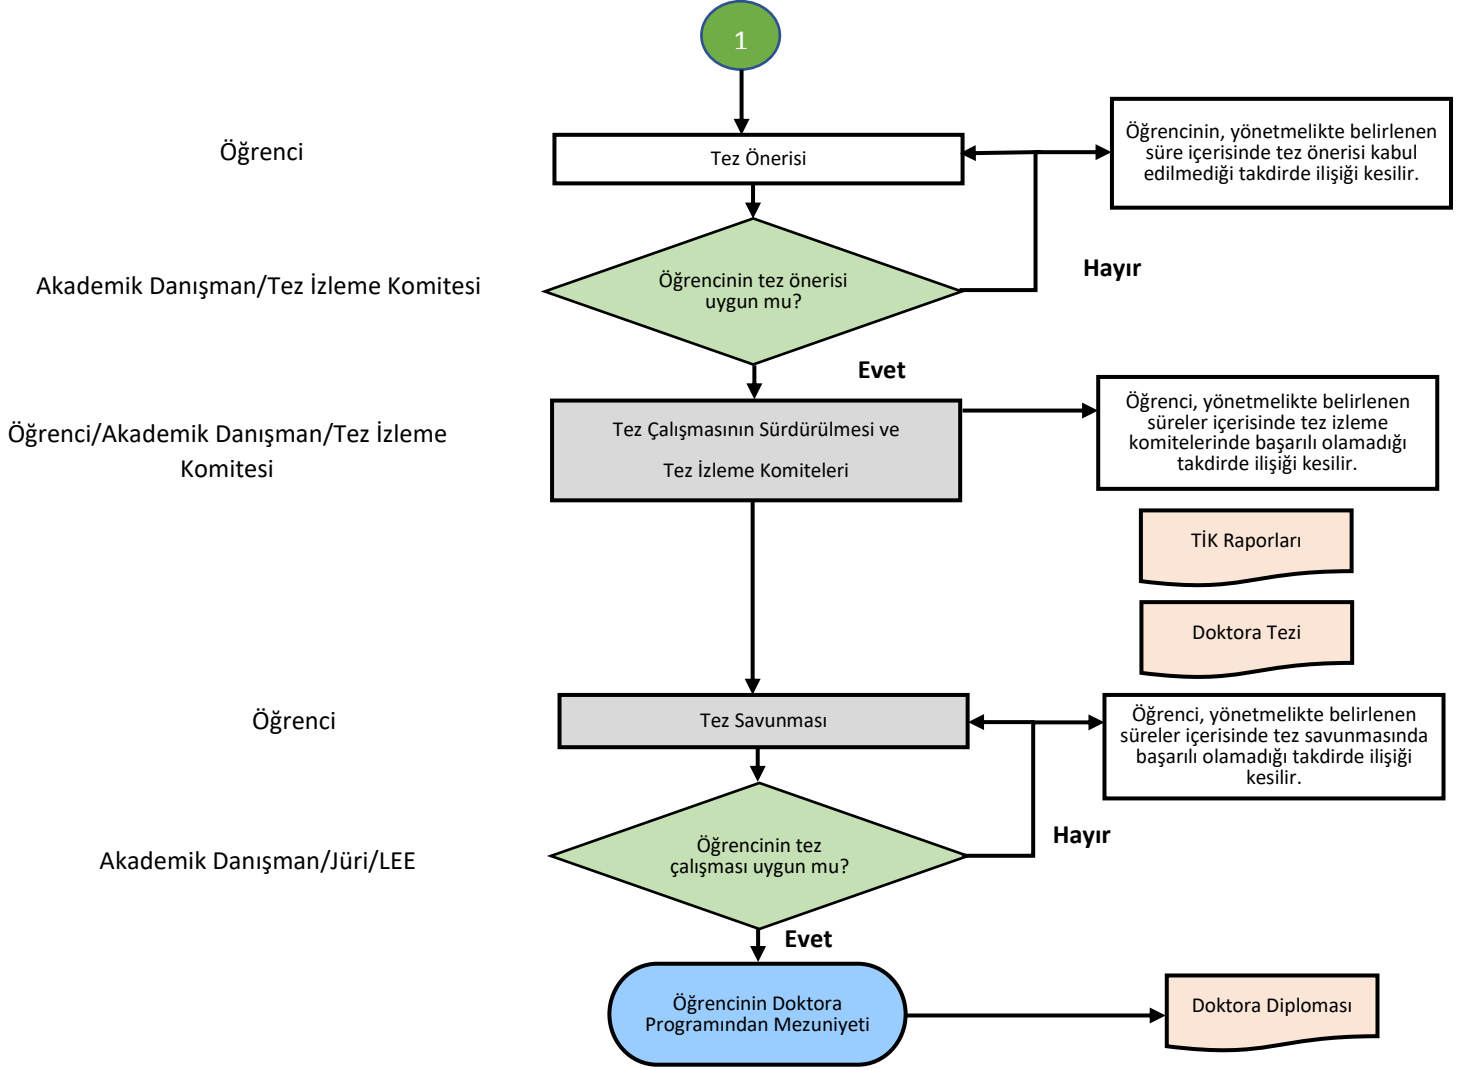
1

Öğrenci

Tez Önerisi

Öğrencinin, yönetmelikte belirlenen süre içerisinde tez önerisi kabul edilmediği takdirde ilişiği kesilir.

Akademik Danışman/Tez İzleme Komitesi

Öğrencinin tez önerisi uygun mu?

Hayır

Evet

Öğrenci/Akademik Danışman/Tez İzleme Komitesi

Tez Çalışmasının Sürdürülmesi ve

Tez İzleme Komiteleri

Öğrenci, yönetmelikte belirlenen süreler içerisinde tez izleme komitelerinde başarılı olamadığı takdirde ilişiği kesilir.

TİK Raporları

Doktora Tezi

Öğrenci

Tez Savunması

Öğrenci, yönetmelikte belirlenen süreler içerisinde tez savunmasında başarılı olamadığı takdirde ilişiği kesilir.

Akademik Danışman/Jüri/LEE

Öğrencinin tez çalışması uygun mu?

Hayır

Evet

Öğrencinin Doktora Programından Mezuniyeti

Doktora Diploması